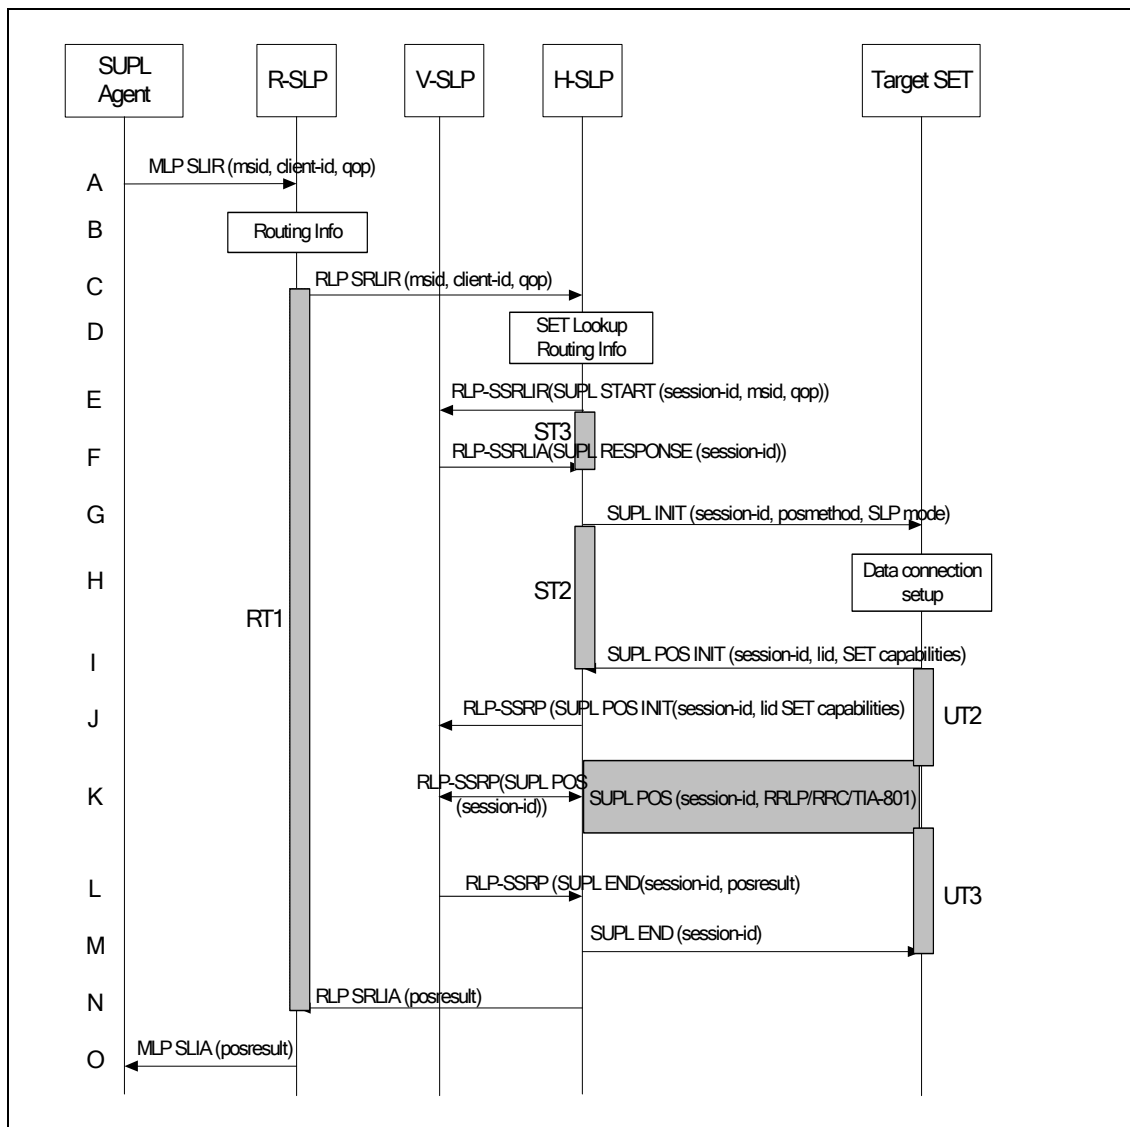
SUPL Agent

R-SLP

V-SLP

H-SLP

Target SET

A
MLP SLIR (msid, client-id, qop)

B
Routing Info

C
RLP SRLIR (msid, client-id, qop)

D
SET Lookup Routing Info

E
RLP-SSRLIR(SUPL START (session-id, msid, qop))

ST3

F
RLP-SSRLIA(SUPL RESPONSE (session-id))

G
SUPL INIT (session-id, posmethod, SLP mode)

H
Data connection setup

ST2

RT1

I
SUPL POS INIT (session-id, lid, SET capabilities)

J
RLP-SSRP (SUPL POS INIT(session-id, lid SET capabilities)

UT2

K
RLP-SSRP(SUPL POS (session-id))

SUPL POS (session-id, RRLP/RRC/TIA-801)

L
RLP-SSRP (SUPL END(session-id, posresult)

UT3

M
SUPL END (session-id)

N
RLP SRLIA (posresult)

O
MLP SLIA (posresult)